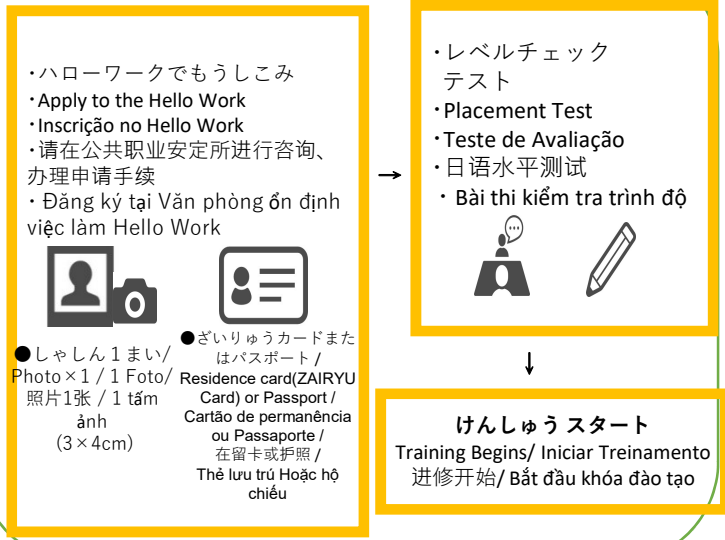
・ハローワークでもうしこみ
・Apply to the Hello Work
・Inscrição no Hello Work
・请在公共职业安定所进行咨询、办理申请手续
・Đăng ký tại Văn phòng ổn định việc làm Hello Work

●しゃしん１まい/ Photo×1 / 1 Foto/ 照片1张 / 1 tấm ảnh
(3×4cm)

●ざいりゅうカードまたはパスポート / Residence card(ZAIRYU Card) or Passport / Cartão de permanência ou Passaporte / 在留卡或护照 / Thẻ lưu trú Hoặc hộ chiếu

→

・レベルチェック テスト
・Placement Test
・Teste de Avaliação
・日语水平测试
・Bài thi kiểm tra trình độ

↓

けんしゅう スタート
Training Begins/ Iniciar Treinamento
进修开始/ Bắt đầu khóa đào tạo